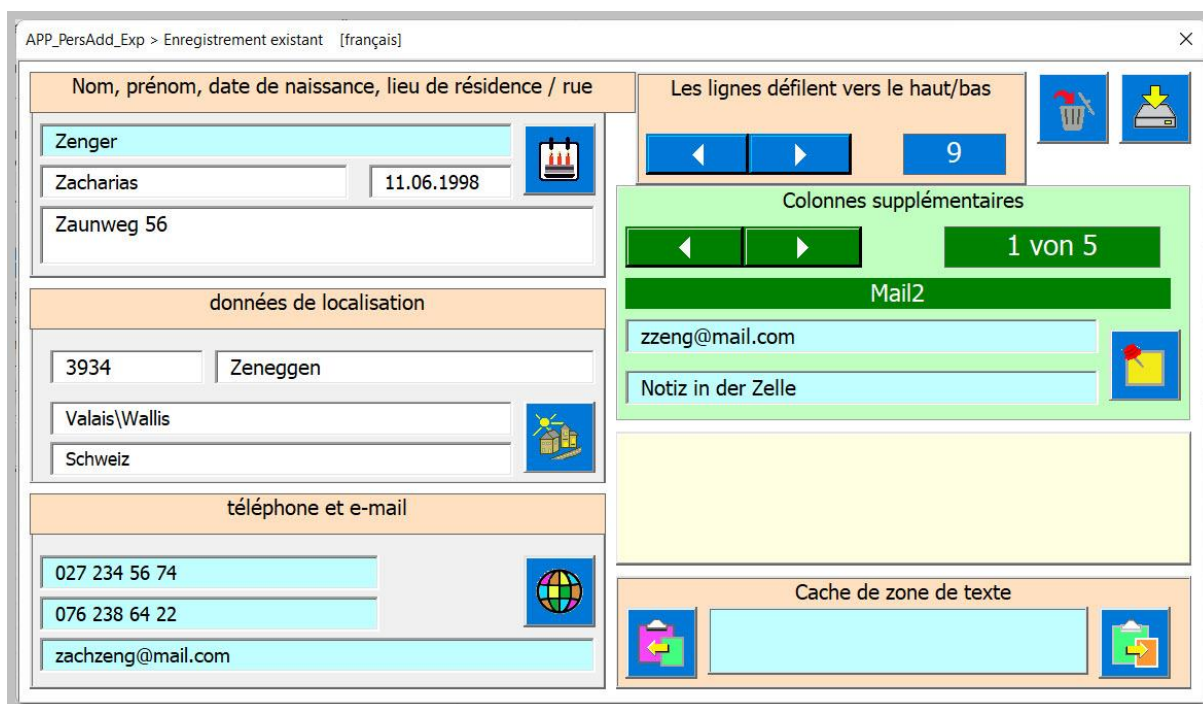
APP_PersAdd_Exp > Enregistrement existant [français]

×

Nom, prénom, date de naissance, lieu de résidence / rue

Zenger

Zacharias

11.06.1998

Zaunweg 56

Les lignes défilent vers le haut/bas

9

Colonnes supplémentaires

1 von 5

Mail2

zzeng@mail.com

Notiz in der Zelle

données de localisation

3934

Zeneggen

Valais\Wallis

Schweiz

téléphone et e-mail

027 234 56 74

076 238 64 22

zachzeng@mail.com

Cache de zone de texte